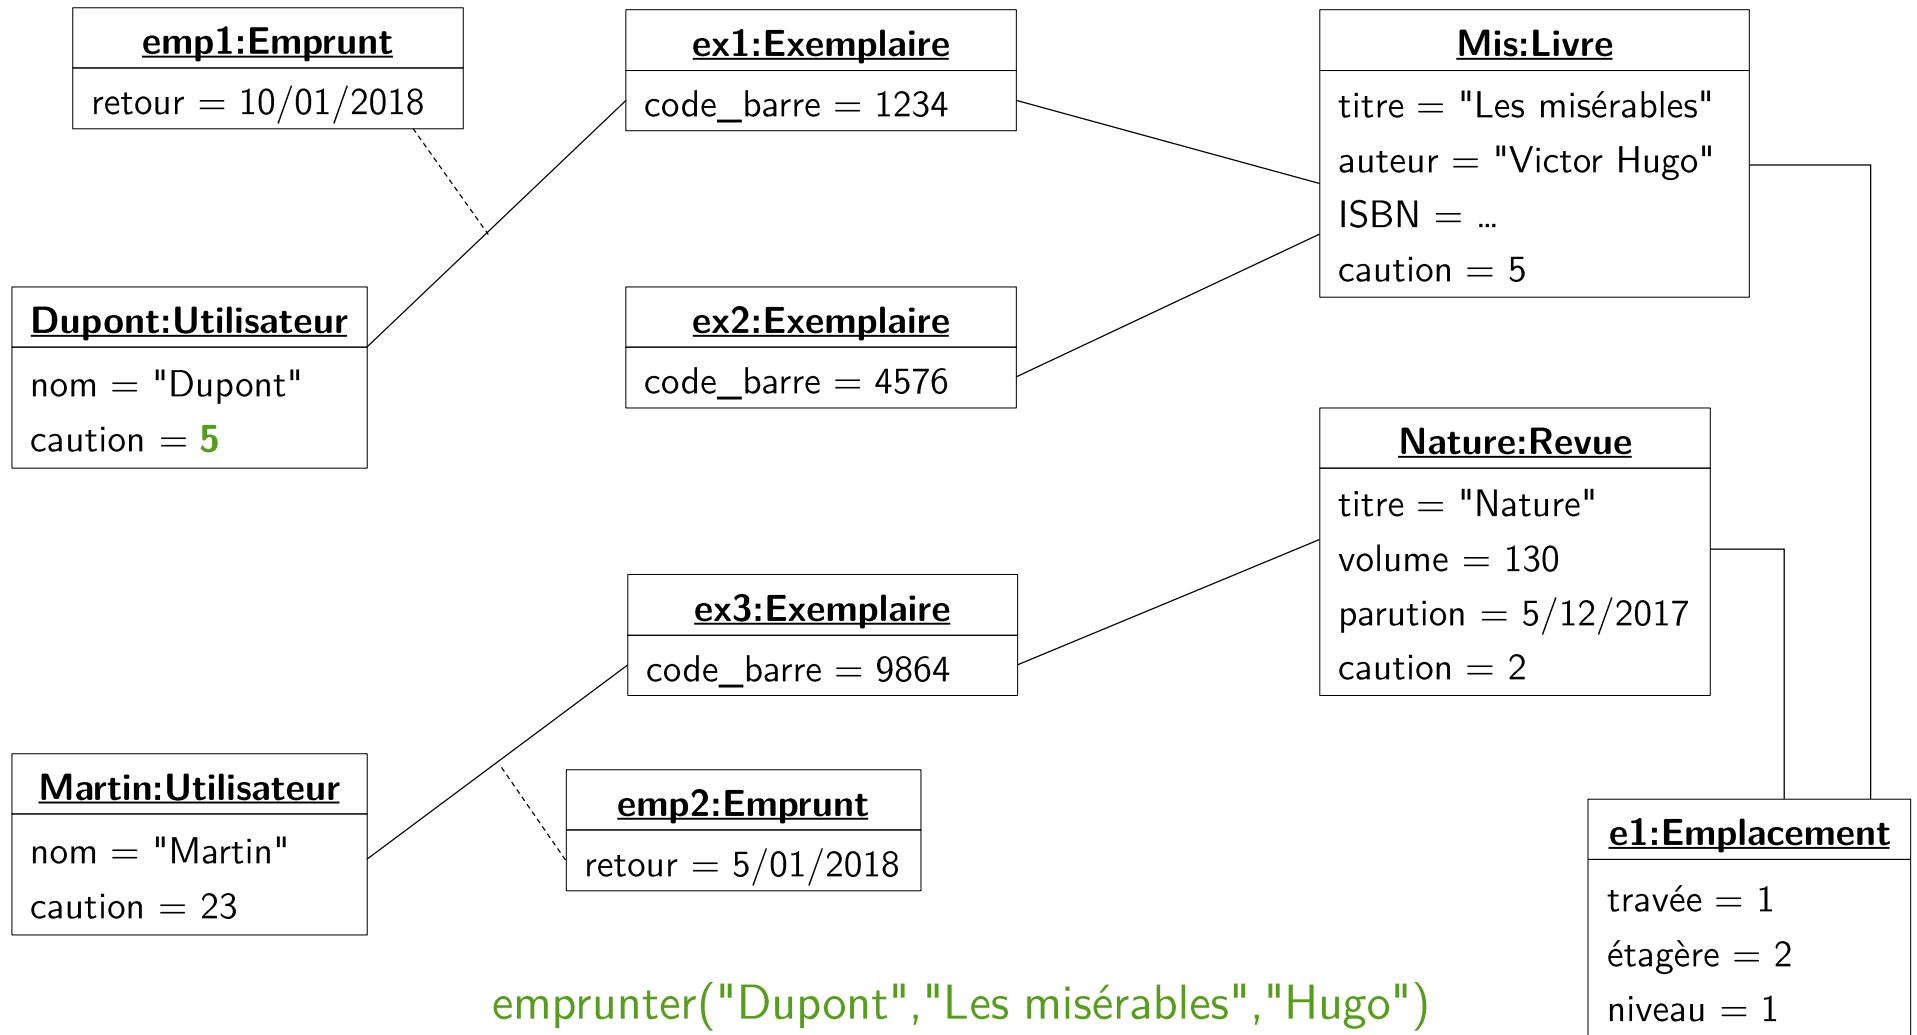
emp1:Emprunt
retour = 10/01/2018

ex1:Exemplaire
code_barre = 1234

Mis:Livre
titre = "Les misérables"
auteur = "Victor Hugo"
ISBN = ...
caution = 5

Dupont:Utilisateur
nom = "Dupont"
caution = 5

ex2:Exemplaire
code_barre = 4576

Nature:Revue
titre = "Nature"
volume = 130
parution = 5/12/2017
caution = 2

ex3:Exemplaire
code_barre = 9864

Martin:Utilisateur
nom = "Martin"
caution = 23

emp2:Emprunt
retour = 5/01/2018

e1:Emplacement
travée = 1
étagère = 2
niveau = 1

emprunter("Dupont","Les misérables","Hugo")